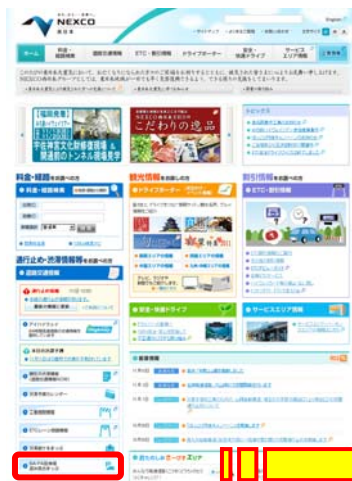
NEXCO
西日本

English

ホーム
料金・経路検索
道路交通情報
ETC・割引情報
ドライブプラザ
安全・快適ドライブ
サービスエリア情報

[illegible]

【福岡県】
宇佐神宮文化財修復現場&関連館のトンネル現場見学

こだわりの逸品

トピックス

料金・経路
料金・経路検索

通行止め・渋滞情報
道路交通情報

観光情報
ドライブプラザ

安全・快適ドライブ

割引情報
ETC・割引情報

サービスエリア情報

最新情報

西日本 道路 エリア